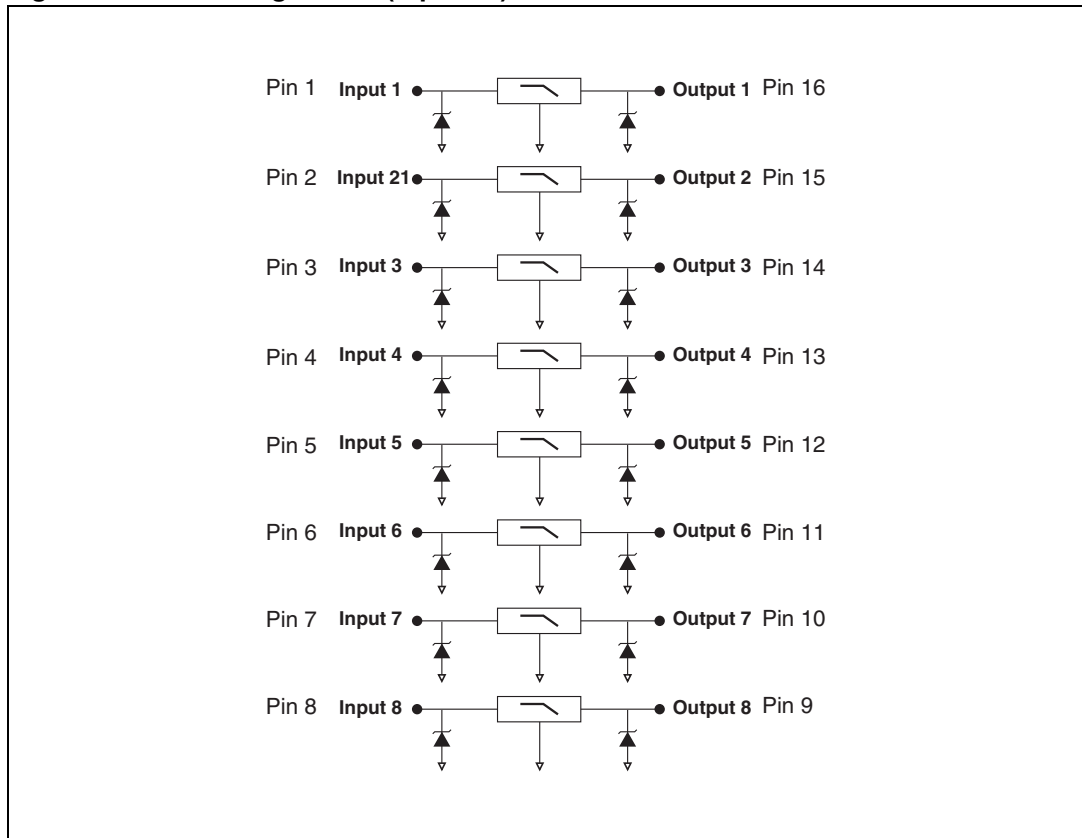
Pin 1 Input 1 Output 1 Pin 16

Pin 2 Input 21 Output 2 Pin 15

Pin 3 Input 3 Output 3 Pin 14

Pin 4 Input 4 Output 4 Pin 13

Pin 5 Input 5 Output 5 Pin 12

Pin 6 Input 6 Output 6 Pin 11

Pin 7 Input 7 Output 7 Pin 10

Pin 8 Input 8 Output 8 Pin 9